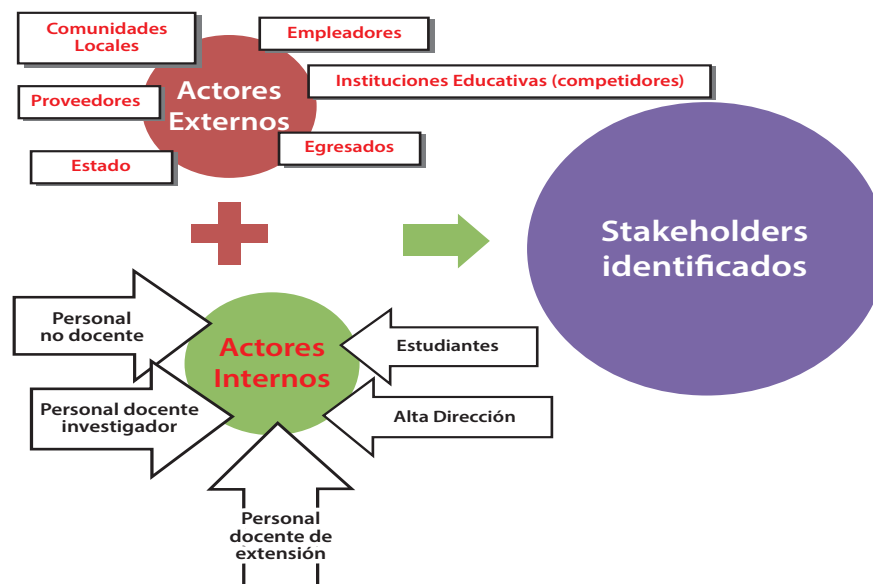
Comunidades Locales

Empleadores

Actores Externos

Instituciones Educativas (competidores)

Proveedores

Egresados

Estado

Stakeholders identificados

Personal no docente

Actores Internos

Estudiantes

Personal docente investigador

Alta Dirección

Personal docente de extensión